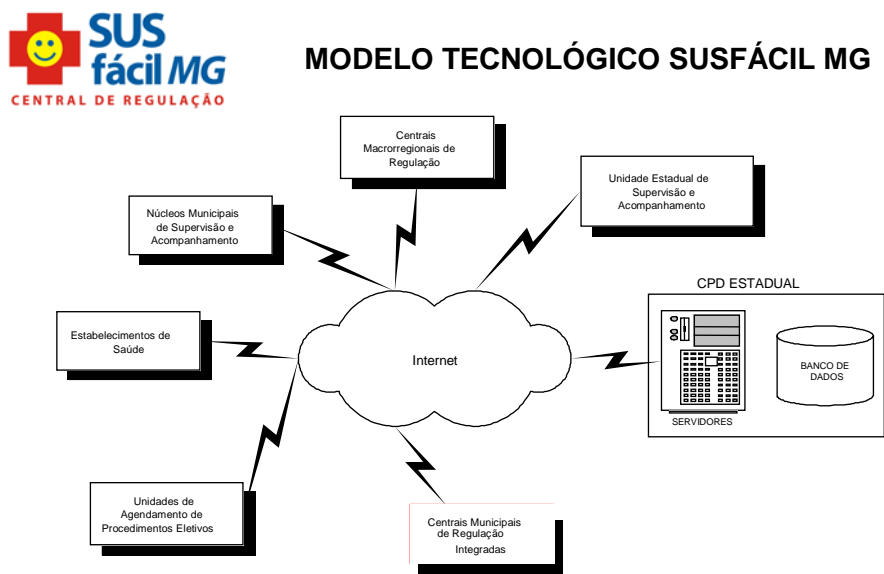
SUS fácil MG
CENTRAL DE REGULAÇÃO

MODELO TECNOLÓGICO SUSFÁCIL MG

Centrais Macrorregionais de Regulação

Unidade Estadual de Supervisão e Acompanhamento

Núcleos Municipais de Supervisão e Acompanhamento

CPD ESTADUAL

Estabelecimentos de Saúde

Internet

BANCO DE DADOS

SERVIDORES

Unidades de Agendamento de Procedimentos Eletivos

Centrais Municipais de Regulação Integradas